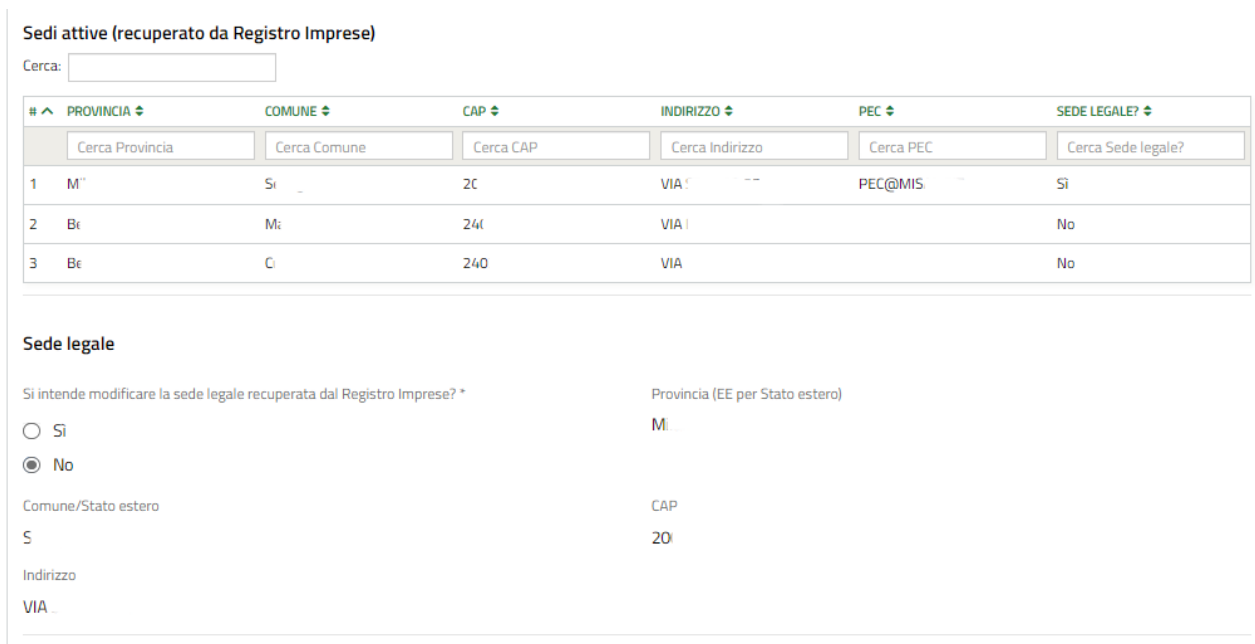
Sedi attive (recuperato da Registro Imprese)

Cerca:

| # ^ | PROVINCIA ⬍ | COMUNE ⬍ | CAP ⬍ | INDIRIZZO ⬍ | PEC ⬍ | SEDE LEGALE? ⬍ |
|---|---|---|---|---|---|---|
| | Cerca Provincia | Cerca Comune | Cerca CAP | Cerca Indirizzo | Cerca PEC | Cerca Sede legale? |
| 1 | M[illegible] | S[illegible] | 20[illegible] | VIA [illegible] | PEC@MIS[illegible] | Sì |
| 2 | B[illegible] | M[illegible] | 24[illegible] | VIA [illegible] | | No |
| 3 | B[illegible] | C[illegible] | 240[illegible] | VIA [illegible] | | No |

Sede legale

Si intende modificare la sede legale recuperata dal Registro Imprese? *

Sì

No

Provincia (EE per Stato estero)

M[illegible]

Comune/Stato estero

S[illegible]

CAP

20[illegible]

Indirizzo

VIA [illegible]